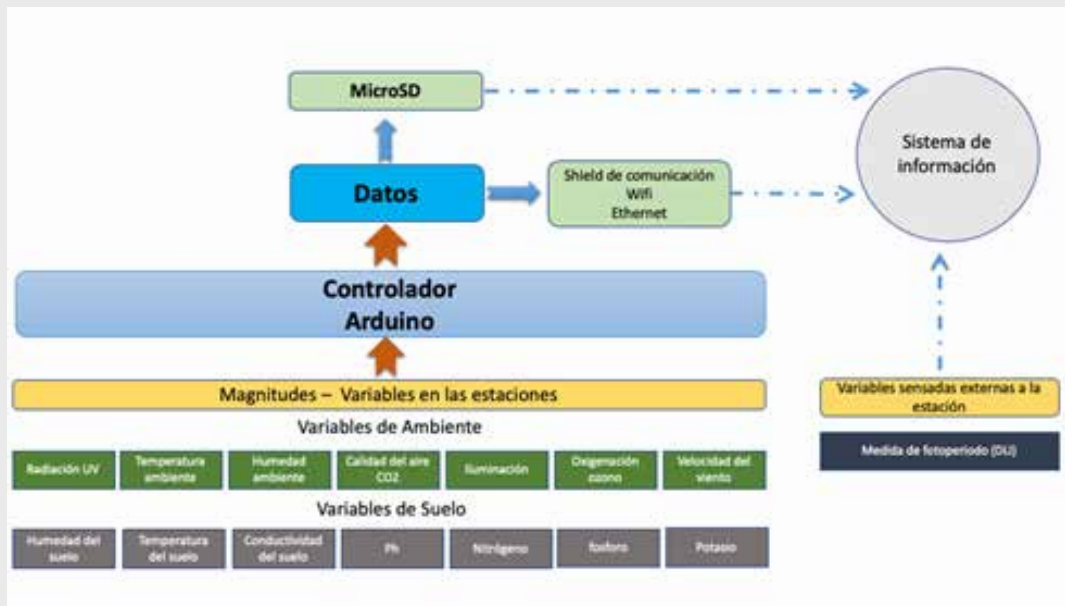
MicroSD

Sistema de información

Datos

Shield de comunicación
Wifi
Ethernet

Controlador
Arduino

Magnitudes – Variables en las estaciones

Variables sensadas externas a la estación

Medida de fotoperiodo (DLI)

Variables de Ambiente

Radiación UV

Temperatura ambiente

Humedad ambiente

Calidad del aire CO2

Iluminación

Oxigenación ozono

Velocidad del viento

Variables de Suelo

Humedad del suelo

Temperatura del suelo

Conductividad del suelo

Ph

Nitrógeno

fosforo

Potasio